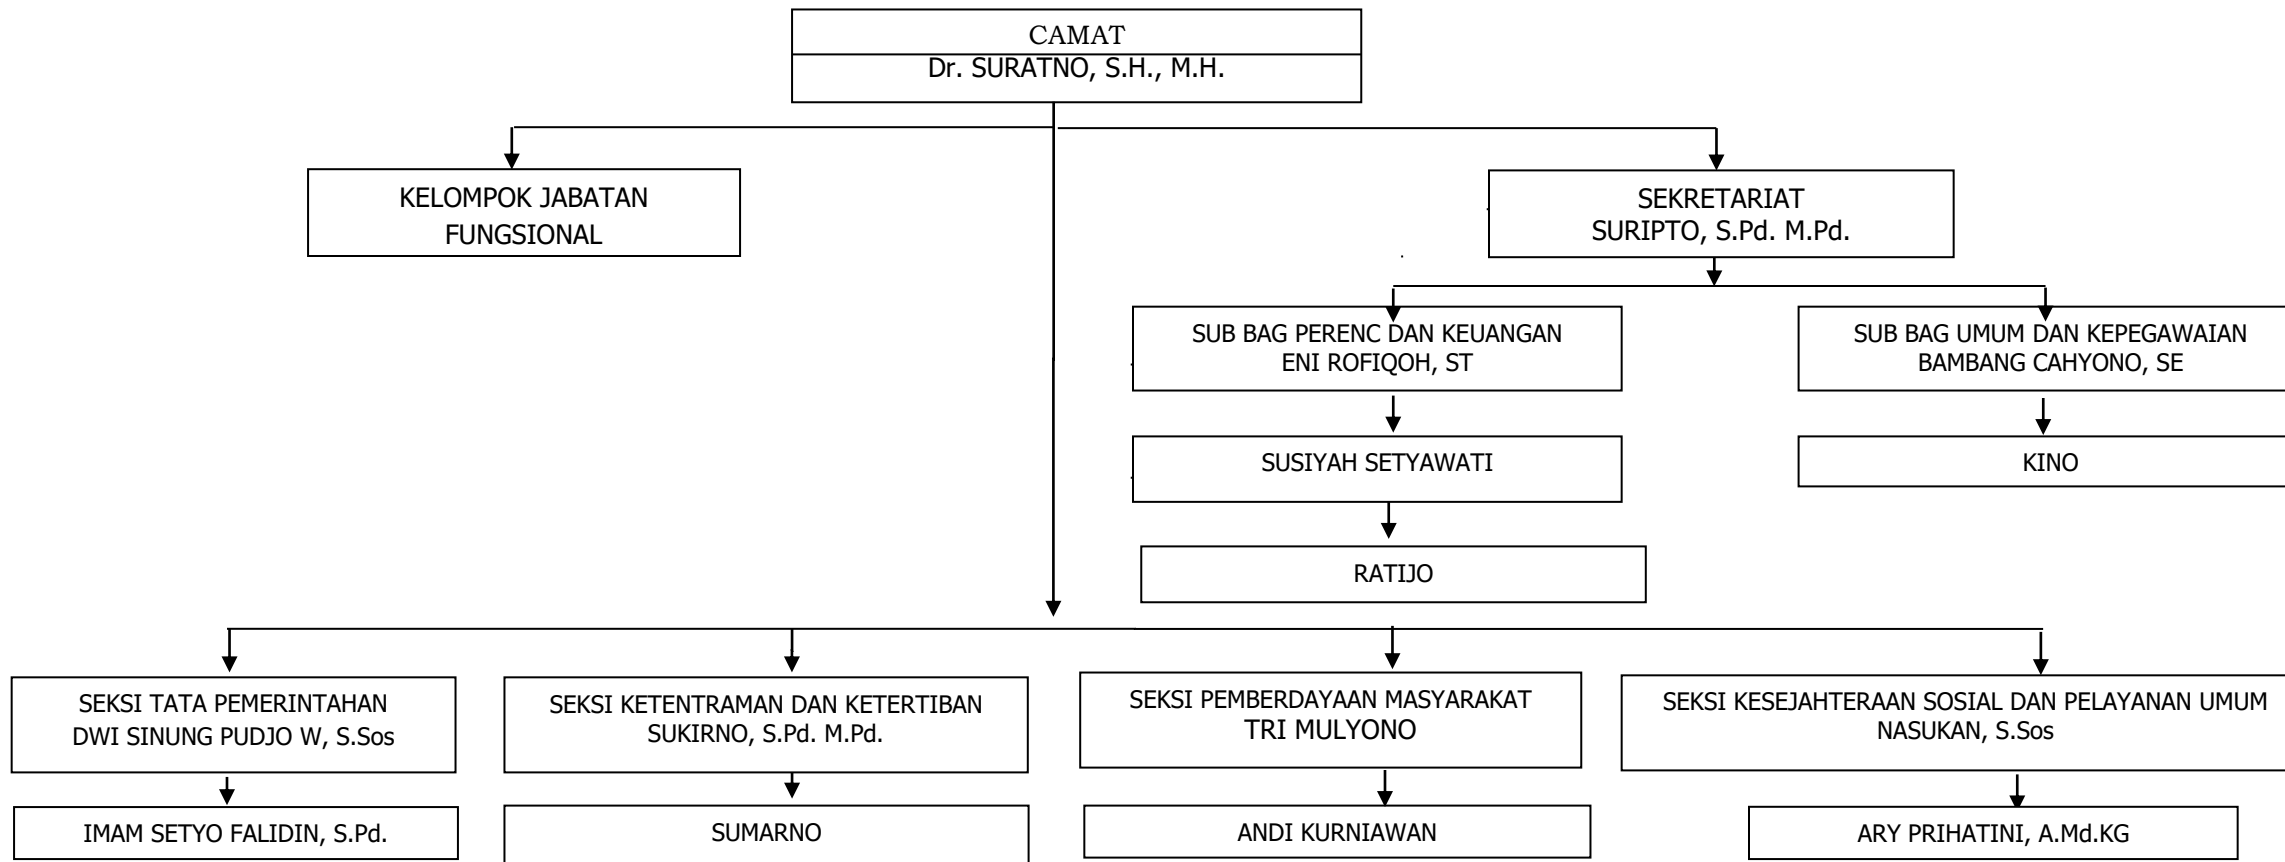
CAMAT
Dr. SURATNO, S.H., M.H.

KELOMPOK JABATAN FUNGSIONAL

SEKRETARIAT
SURIPTO, S.Pd. M.Pd.

SUB BAG PERENC DAN KEUANGAN
ENI ROFIQOH, ST

SUSIYAH SETYAWATI

RATIJO

SUB BAG UMUM DAN KEPEGAWAIAN
BAMBANG CAHYONO, SE

KINO

SEKSI TATA PEMERINTAHAN
DWI SINUNG PUDJO W, S.Sos

IMAM SETYO FALIDIN, S.Pd.

SEKSI KETENTRAMAN DAN KETERTIBAN
SUKIRNO, S.Pd. M.Pd.

SUMARNO

SEKSI PEMBERDAYAAN MASYARAKAT
TRI MULYONO

ANDI KURNIAWAN

SEKSI KESEJAHTERAAN SOSIAL DAN PELAYANAN UMUM
NASUKAN, S.Sos

ARY PRIHATINI, A.Md.KG